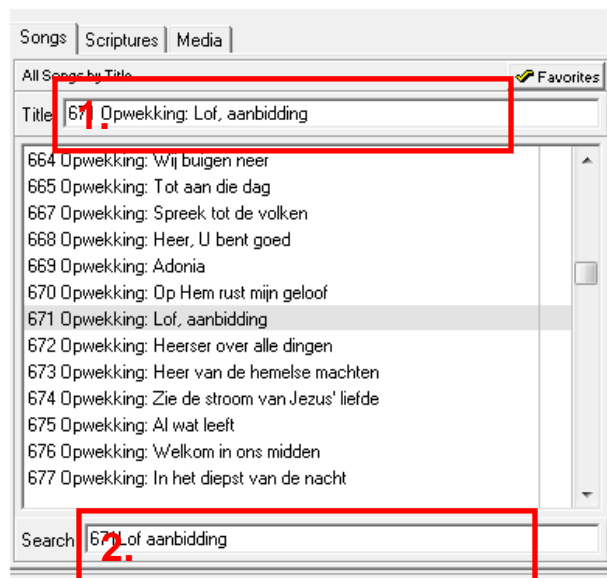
Songs | Scriptures | Media

All Songs by Title

Favorites

Title 671 Opwekking: Lof, aanbidding

1.

664 Opwekking: Wij buigen neer
665 Opwekking: Tot aan die dag
667 Opwekking: Spreek tot de volken
668 Opwekking: Heer, U bent goed
669 Opwekking: Adonia
670 Opwekking: Op Hem rust mijn geloof
671 Opwekking: Lof, aanbidding
672 Opwekking: Heerser over alle dingen
673 Opwekking: Heer van de hemelse machten
674 Opwekking: Zie de stroom van Jezus' liefde
675 Opwekking: Al wat leeft
676 Opwekking: Welkom in ons midden
677 Opwekking: In het diepst van de nacht

Search 671 Lof aanbidding

2.